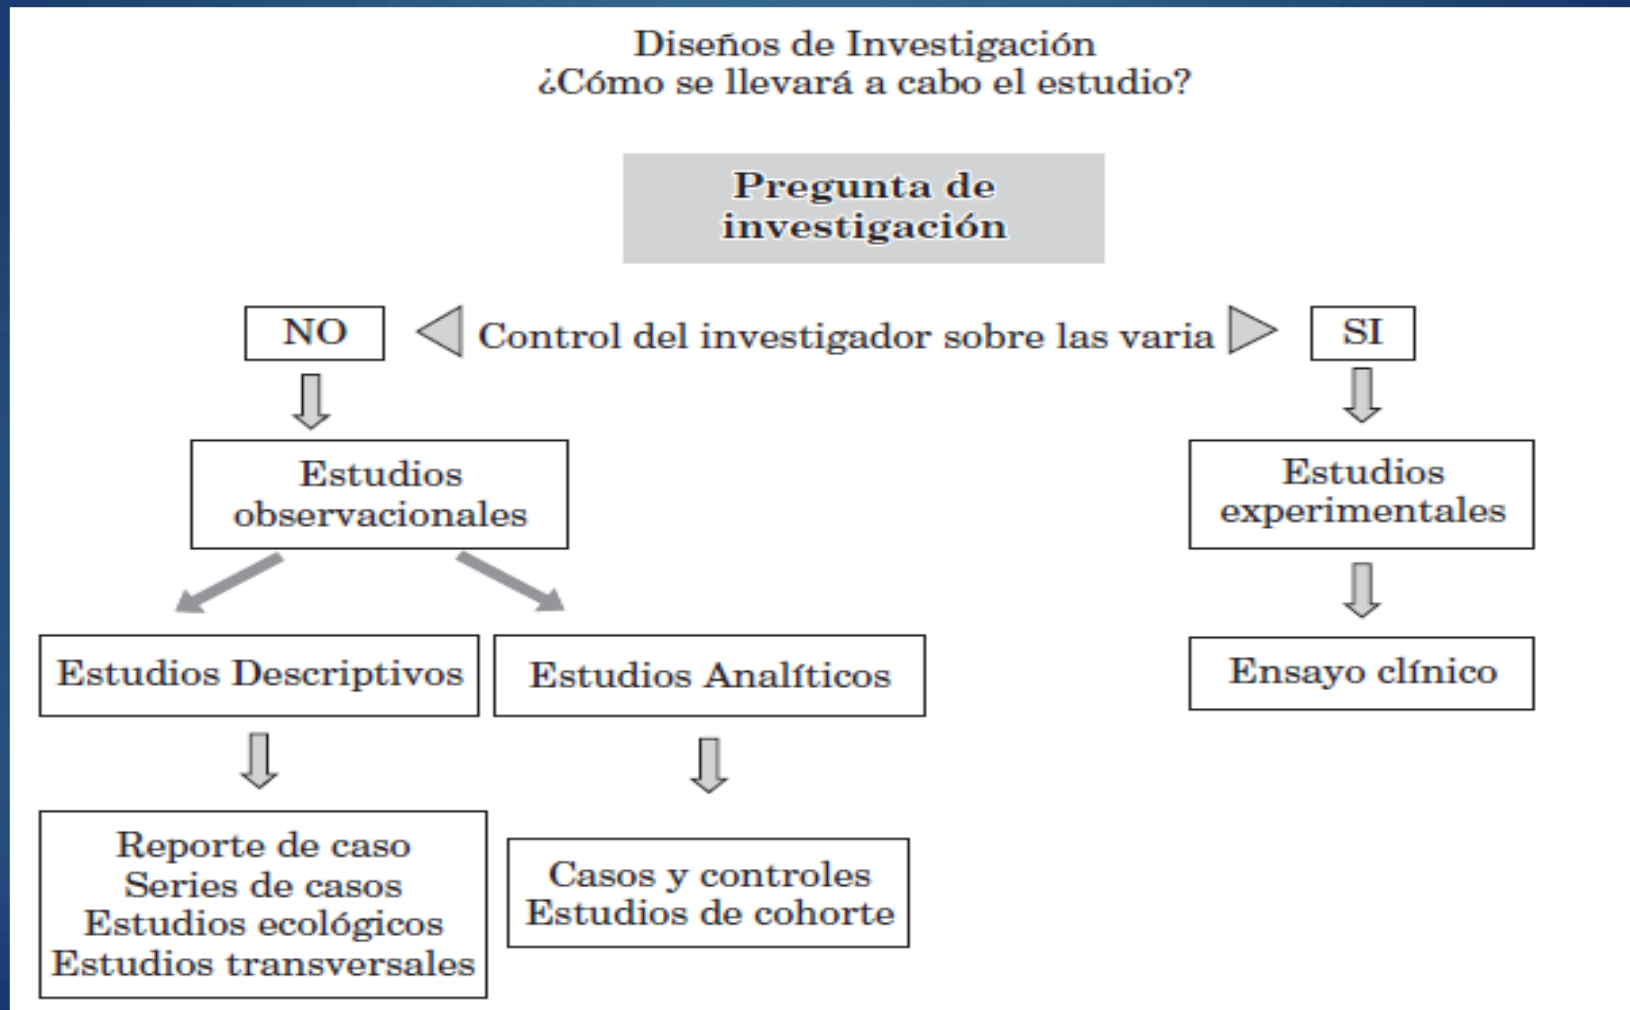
Diseños de Investigación
¿Cómo se llevará a cabo el estudio?

Pregunta de investigación

NO

Control del investigador sobre las varia

SI

Estudios observacionales

Estudios experimentales

Estudios Descriptivos

Estudios Analíticos

Ensayo clínico

Reporte de caso
Series de casos
Estudios ecológicos
Estudios transversales

Casos y controles
Estudios de cohorte